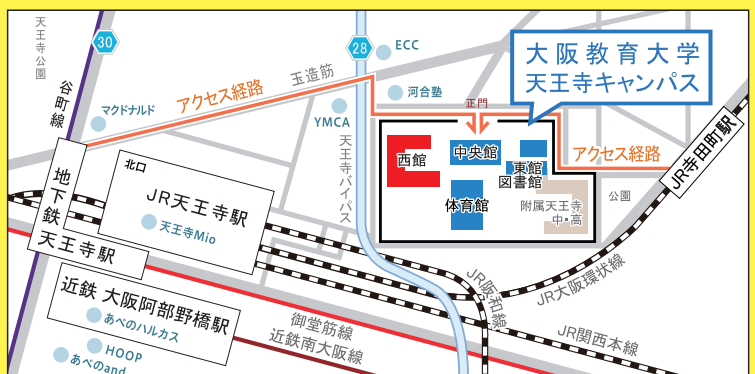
大阪教育大学
天王寺キャンパス

天王寺公園
30
28
ECC
谷町線
玉造筋
マクドナルド
アクセス経路
河合塾
正門
YMCA
天王寺バイパス
西館
中央館
東館
図書館
アクセス経路
JR寺田町駅
公園
体育館
附属天王寺中・高
地下鉄
北口
JR天王寺駅
天王寺Mio
天王寺駅
JR阪和線
JR大阪環状線
近鉄 大阪阿部野橋駅
あべのハルカス
御堂筋線
近鉄南大阪線
JR関西本線
HOOP
あべのand